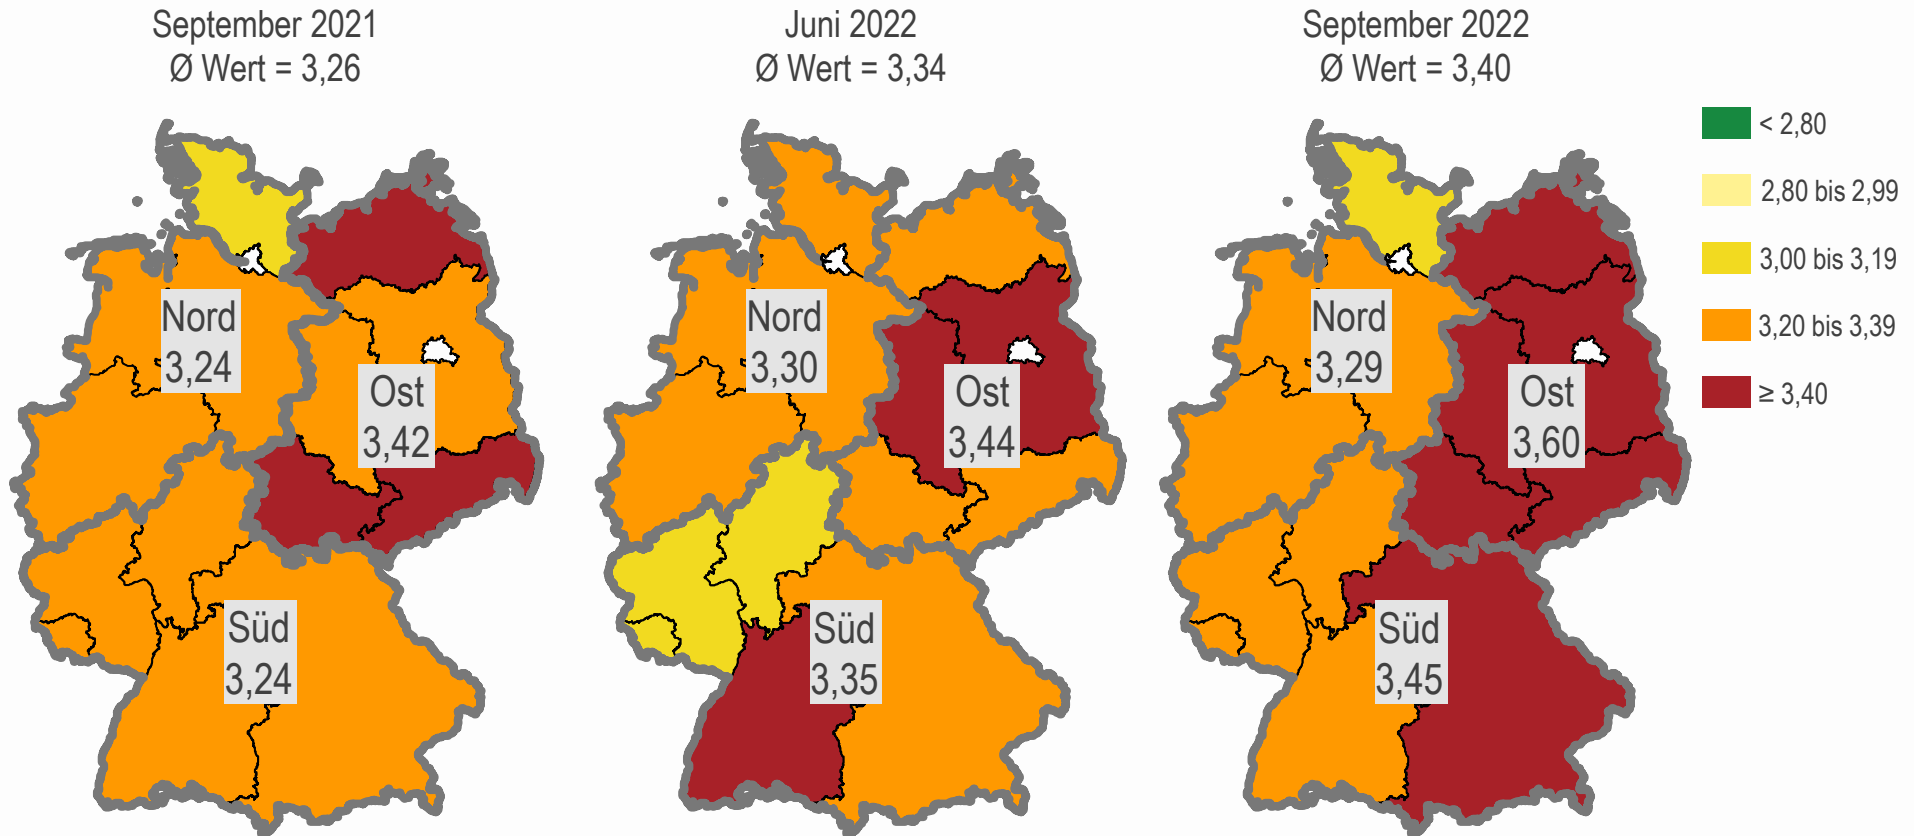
September 2021
Ø Wert = 3,26

Nord
3,24

Ost
3,42

Süd
3,24

Juni 2022
Ø Wert = 3,34

Nord
3,30

Ost
3,44

Süd
3,35

September 2022
Ø Wert = 3,40

Nord
3,29

Ost
3,60

Süd
3,45

< 2,80
2,80 bis 2,99
3,00 bis 3,19
3,20 bis 3,39
≥ 3,40